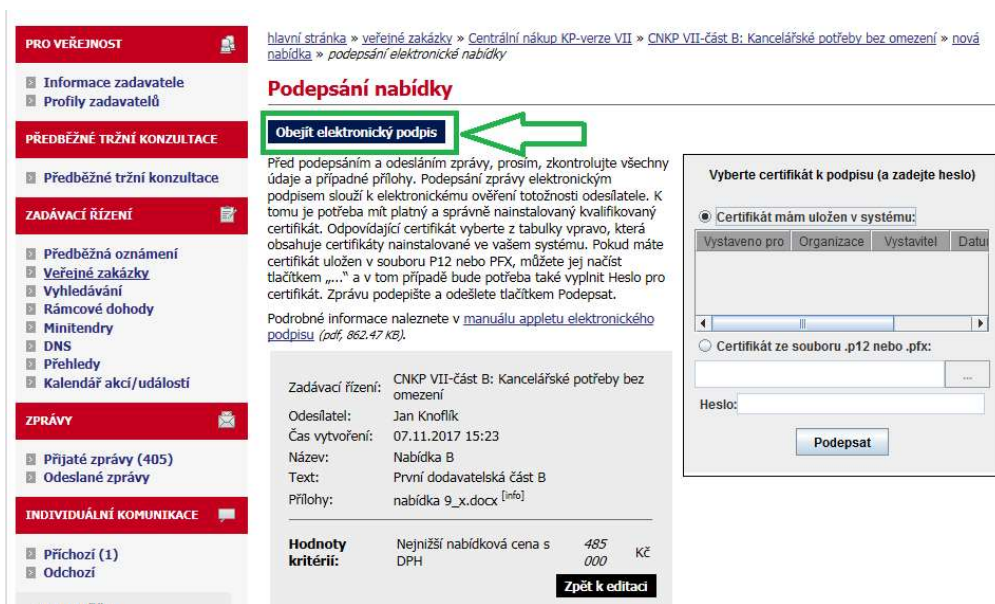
PRO VEŘEJNOST

Informace zadavatele
Profily zadavatelů

PŘEDBĚŽNÉ TRŽNÍ KONZULTACE

Předběžné tržní konzultace

ZADÁVACÍ ŘÍZENÍ

Předběžná oznámení
Veřejné zakázky
Vyhledávání
Rámcové dohody
Minitendry
DNS
Přehledy
Kalendář akcí/událostí

ZPRÁVY

Přijaté zprávy (405)
Odeslané zprávy

INDIVIDUÁLNÍ KOMUNIKACE

Příchozí (1)
Odchozí

hlavní stránka » veřejné zakázky » Centrální nákup KP-verze VII » CNKP VII-část B: Kancelářské potřeby bez omezení » nová nabídka » podepsání elektronické nabídky

Podepsání nabídky

Obejít elektronický podpis

Před podepsáním a odesláním zprávy, prosím, zkontrolujte všechny údaje a případné přílohy. Podepsání zprávy elektronickým podpisem slouží k elektronickému ověření totožnosti odesilatele. K tomu je potřeba mít platný a správně nainstalovaný kvalifikovaný certifikát. Odpovídající certifikát vyberte z tabulky vpravo, která obsahuje certifikáty nainstalované ve vašem systému. Pokud máte certifikát uložen v souboru P12 nebo PFX, můžete jej načíst tlačítkem „..." a v tom případě bude potřeba také vyplnit Heslo pro certifikát. Zprávu podepište a odešlete tlačítkem Podepsat.

Podrobné informace naleznete v manuálu appletu elektronického podpisu (pdf, 862.47 KB).

| Zadávací řízení: | CNKP VII-část B: Kancelářské potřeby bez omezení |
|---|---|
| Odesílatel: | Jan Knoflík |
| Čas vytvoření: | 07.11.2017 15:23 |
| Název: | Nabídka B |
| Text: | První dodavatelská část B |
| Přílohy: | nabídka 9_x.docx [info] |

Hodnoty kritérií: Nejnižší nabídková cena s DPH 485 000 Kč

Zpět k editaci

Vyberte certifikát k podpisu (a zadejte heslo)

Certifikát mám uložen v systému:

| Vystaveno pro | Organizace | Vystavitel | Datu |
|---|---|---|---|

Certifikát ze souboru .p12 nebo .pfx:

...

Heslo:

Podepsat